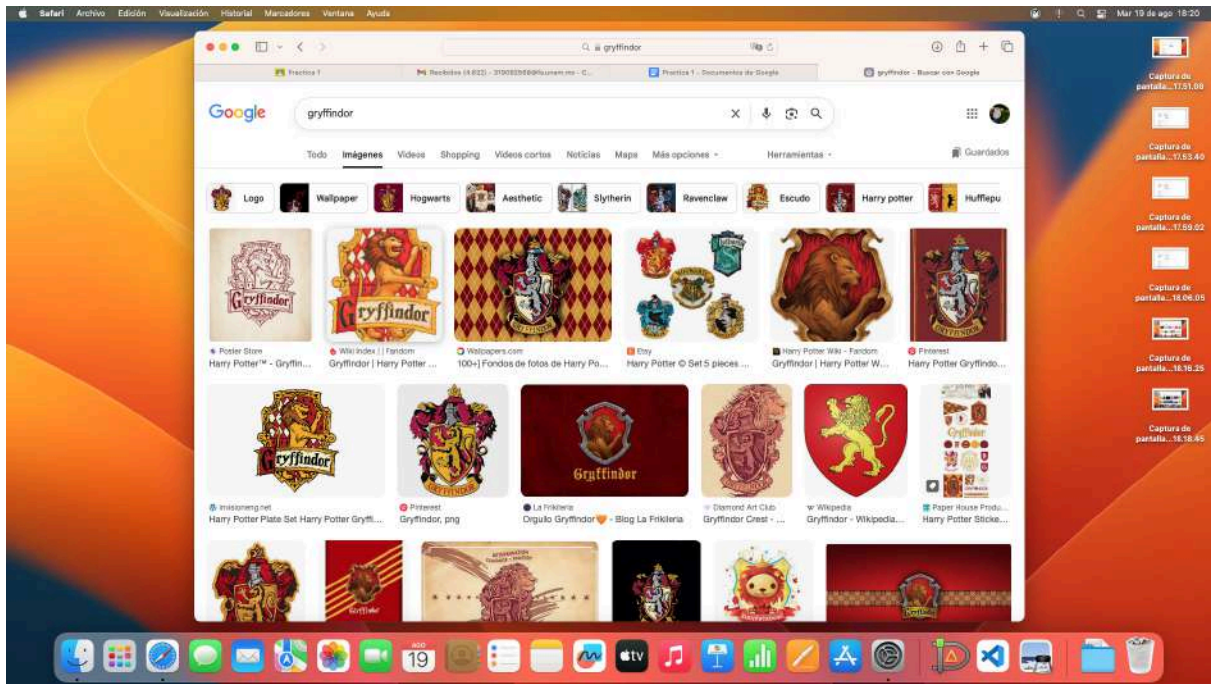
Safari Archivo Edición Visualización Historial Marcadores Ventana Ayuda

Mar 19 de ago 18:20

gryffindor

Practica 1 | Recibidos (4.622) - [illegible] | Practica 1 - Documentos de Google | gryffindor - Buscar con Google

Google

gryffindor

Todo Imágenes Videos Shopping Videos cortos Noticias Maps Más opciones Herramientas Guardados

Logo Wallpaper Hogwarts Aesthetic Slytherin Ravenclaw Escudo Harry potter Hufflepu

Gryffindor

Poster Store
Harry Potter™ - Gryffin...

Gryffindor

Wiki Index | Fandom
Gryffindor | Harry Potter ...

Wallpapers.com
100+] Fondos de fotos de Harry Po...

Etsy
Harry Potter © Set 5 pieces ...

Harry Potter Wiki - Fandom
Gryffindor | Harry Potter W...

Pinterest
Harry Potter Gryffindo...

Gryffindor

misioneng.net
Harry Potter Plate Set Harry Potter Gryffi...

Pinterest
Gryffindor, png

Gryffindor

La Frikiteria
Orgullo Gryffindor - Blog La Frikiteria

Diamond Art Club
Gryffindor Crest - ...

Wikipedia
Gryffindor - Wikipedia...

Paper House Produ...
Harry Potter Sticke...

Captura de pantalla...17.51.08
Captura de pantalla...17.53.40
Captura de pantalla...17.59.02
Captura de pantalla...18.06.05
Captura de pantalla...18.16.25
Captura de pantalla...18.18.45

19